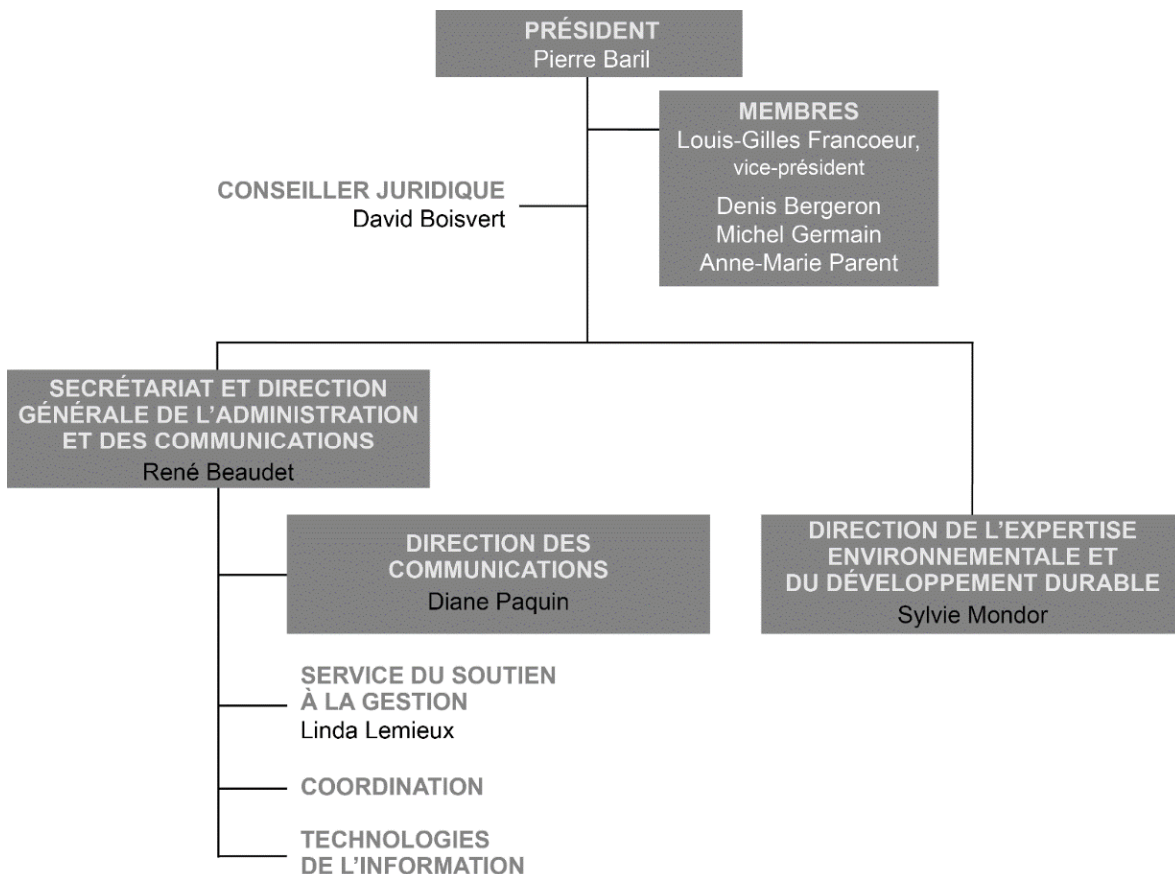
PRÉSIDENT
Pierre Baril

MEMBRES
Louis-Gilles Francoeur, vice-président
Denis Bergeron
Michel Germain
Anne-Marie Parent

CONSEILLER JURIDIQUE
David Boisvert

SECRÉTARIAT ET DIRECTION GÉNÉRALE DE L'ADMINISTRATION ET DES COMMUNICATIONS
René Beaudet

DIRECTION DES COMMUNICATIONS
Diane Paquin

DIRECTION DE L'EXPERTISE ENVIRONNEMENTALE ET DU DÉVELOPPEMENT DURABLE
Sylvie Mondor

SERVICE DU SOUTIEN À LA GESTION
Linda Lemieux

COORDINATION

TECHNOLOGIES DE L'INFORMATION